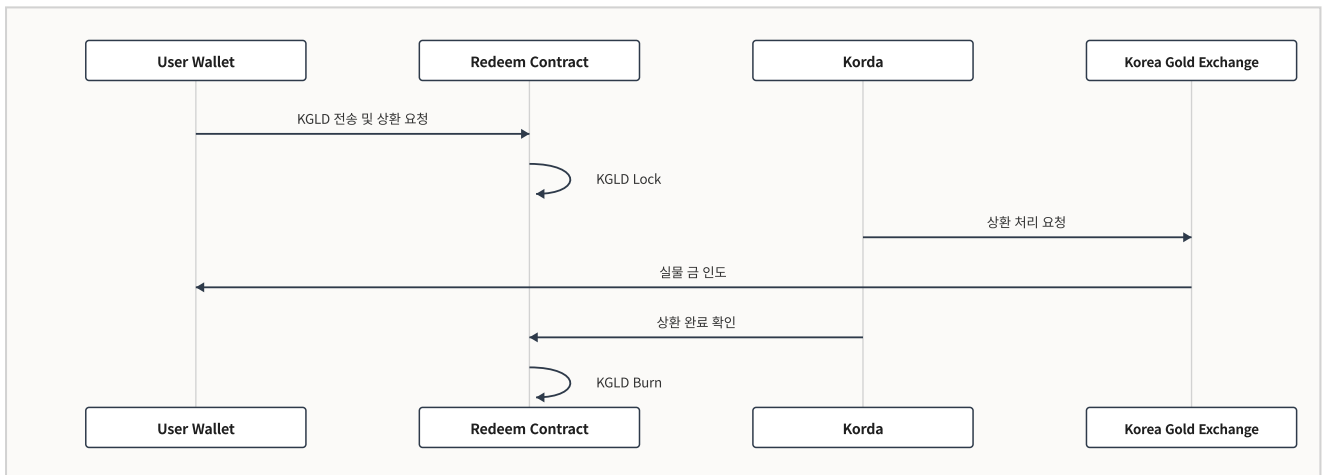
User Wallet
Redeem Contract
Korda
Korea Gold Exchange

KGLD 전송 및 상환 요청

KGLD Lock

상환 처리 요청

실물 금 인도

상환 완료 확인

KGLD Burn

User Wallet
Redeem Contract
Korda
Korea Gold Exchange